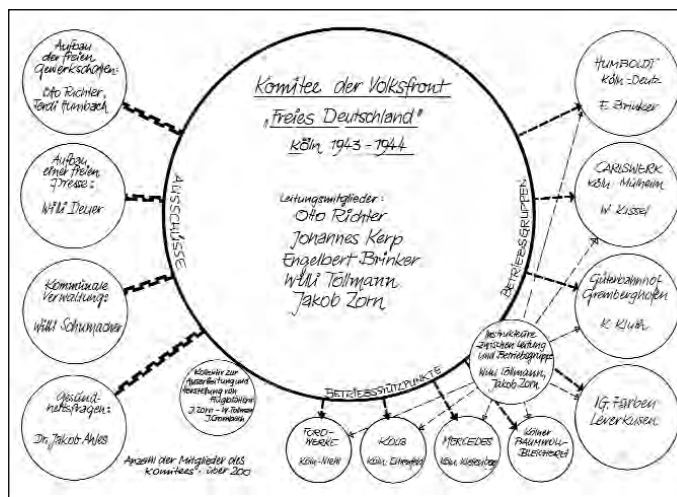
Komitee der Volksfront
„Freies Deutschland"
Köln 1943 - 1944

Leitungsmitglieder:
Otto Richter
Johannes Kerp
Engelbert Brinker
Willi Tollmann
Jakob Zorn

Aufbau der freien Gewerkschaften:
Otto Richter, Ferdi Humbach

Aufbau einer freien Presse:
Willi Dreyer

Kommunale Verwaltung:
Willi Schumacher

Gesundheitsfragen:
Dr. Jakob Ahles

AUSSCHÜSSE

Kollektiv zur Ausarbeitung und Herstellung von Flugblättern
J. Zorn - W. Tollmann
F. Humbach

Anzahl der Mitglieder des Komitees: über 200

BETRIEBSSTÜTZPUNKTE

FORD-WERKE
Köln-Niehl

KLUG
Köln-Ehrenfeld

MERCEDES
Köln-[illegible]

Kölner BAUMWOLL-BLEICHEREI

Instrukteure zwischen Leitung und Betriebsgruppe
Willi Tollmann, Jakob Zorn

BETRIEBSGRUPPEN

HUMBOLDT
Köln-Deutz
E. Brinker

CARLSWERK
Köln-Mülheim
W. Kissel

Güterbahnhof Gremberghoven
K. Kluth

IG. Farben Leverkusen